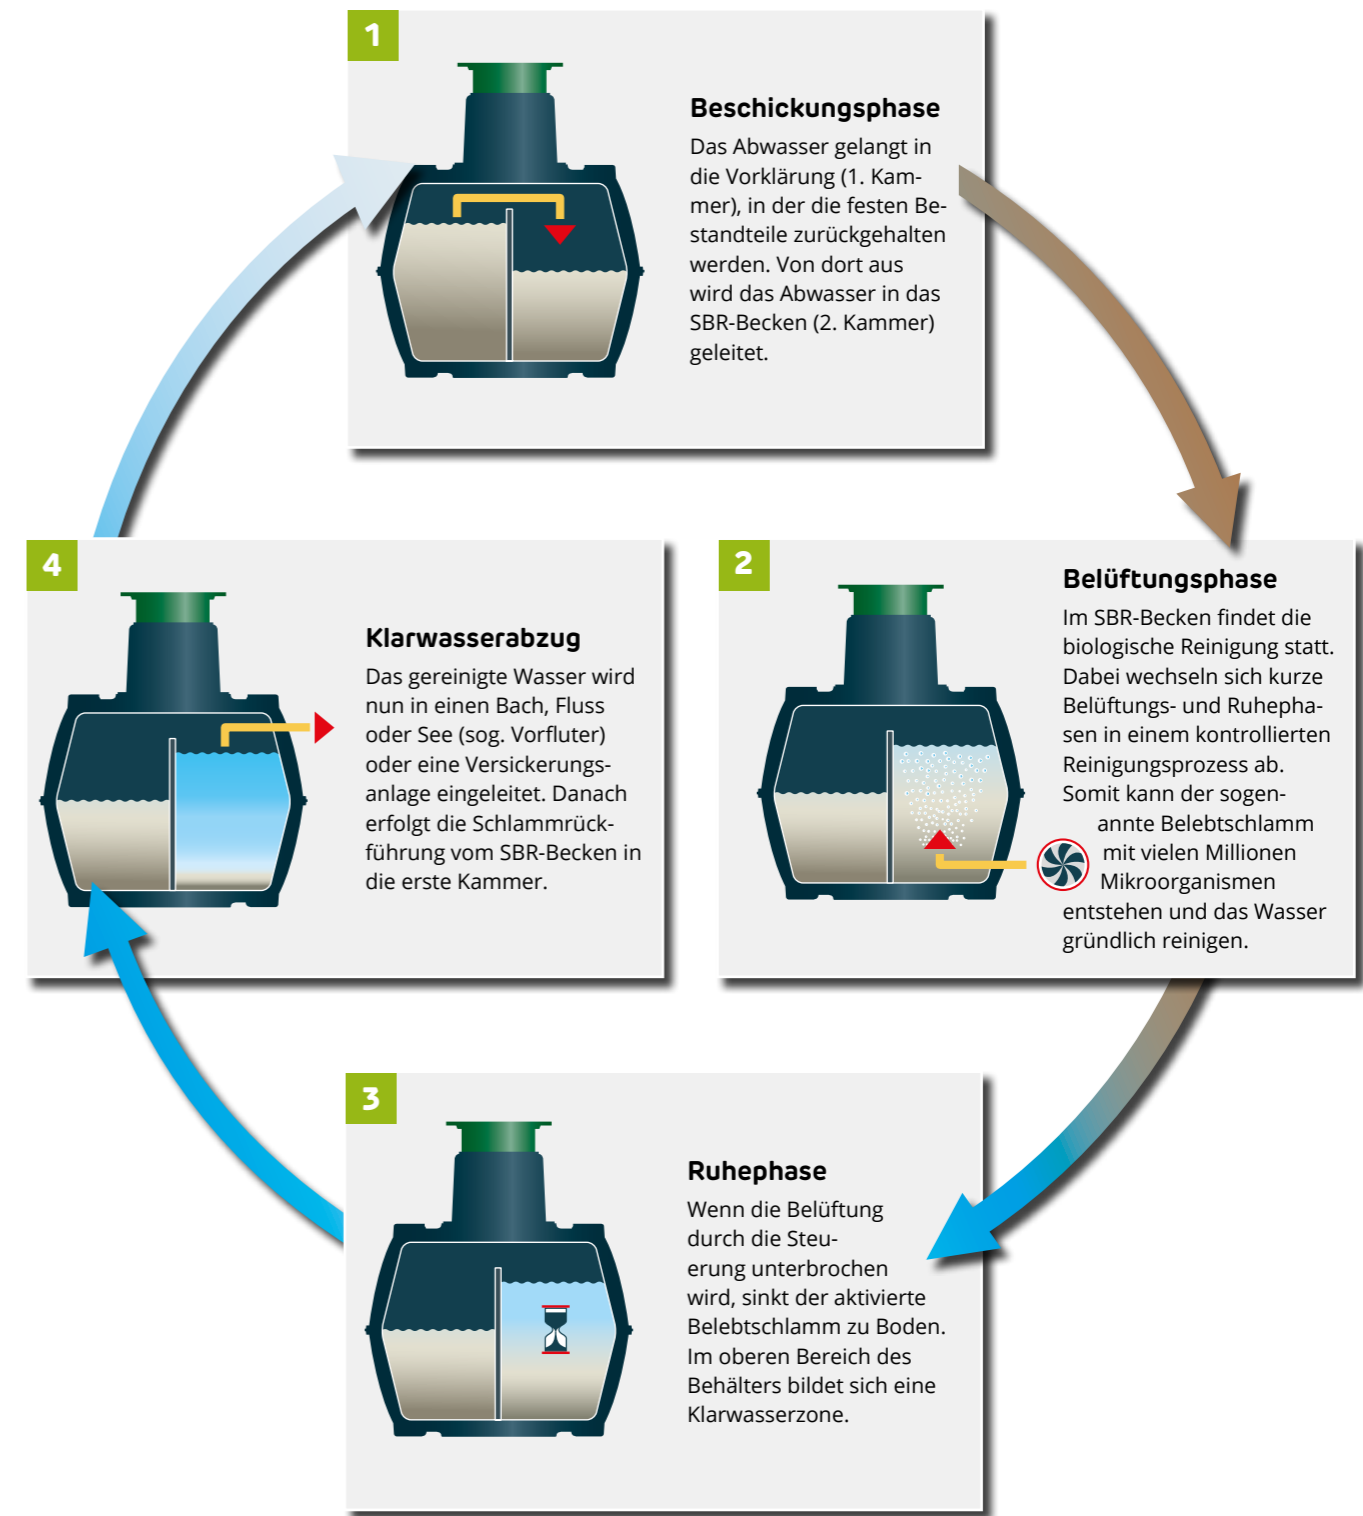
1

Beschickungsphase

Das Abwasser gelangt in die Vorklärung (1. Kammer), in der die festen Bestandteile zurückgehalten werden. Von dort aus wird das Abwasser in das SBR-Becken (2. Kammer) geleitet.

2

Belüftungsphase

Im SBR-Becken findet die biologische Reinigung statt. Dabei wechseln sich kurze Belüftungs- und Ruhephasen in einem kontrollierten Reinigungsprozess ab. Somit kann der sogenannte Belebtschlamm mit vielen Millionen Mikroorganismen entstehen und das Wasser gründlich reinigen.

3

Ruhephase

Wenn die Belüftung durch die Steuerung unterbrochen wird, sinkt der aktivierte Belebtschlamm zu Boden. Im oberen Bereich des Behälters bildet sich eine Klarwasserzone.

4

Klarwasserabzug

Das gereinigte Wasser wird nun in einen Bach, Fluss oder See (sog. Vorfluter) oder eine Versickerungsanlage eingeleitet. Danach erfolgt die Schlammrückführung vom SBR-Becken in die erste Kammer.